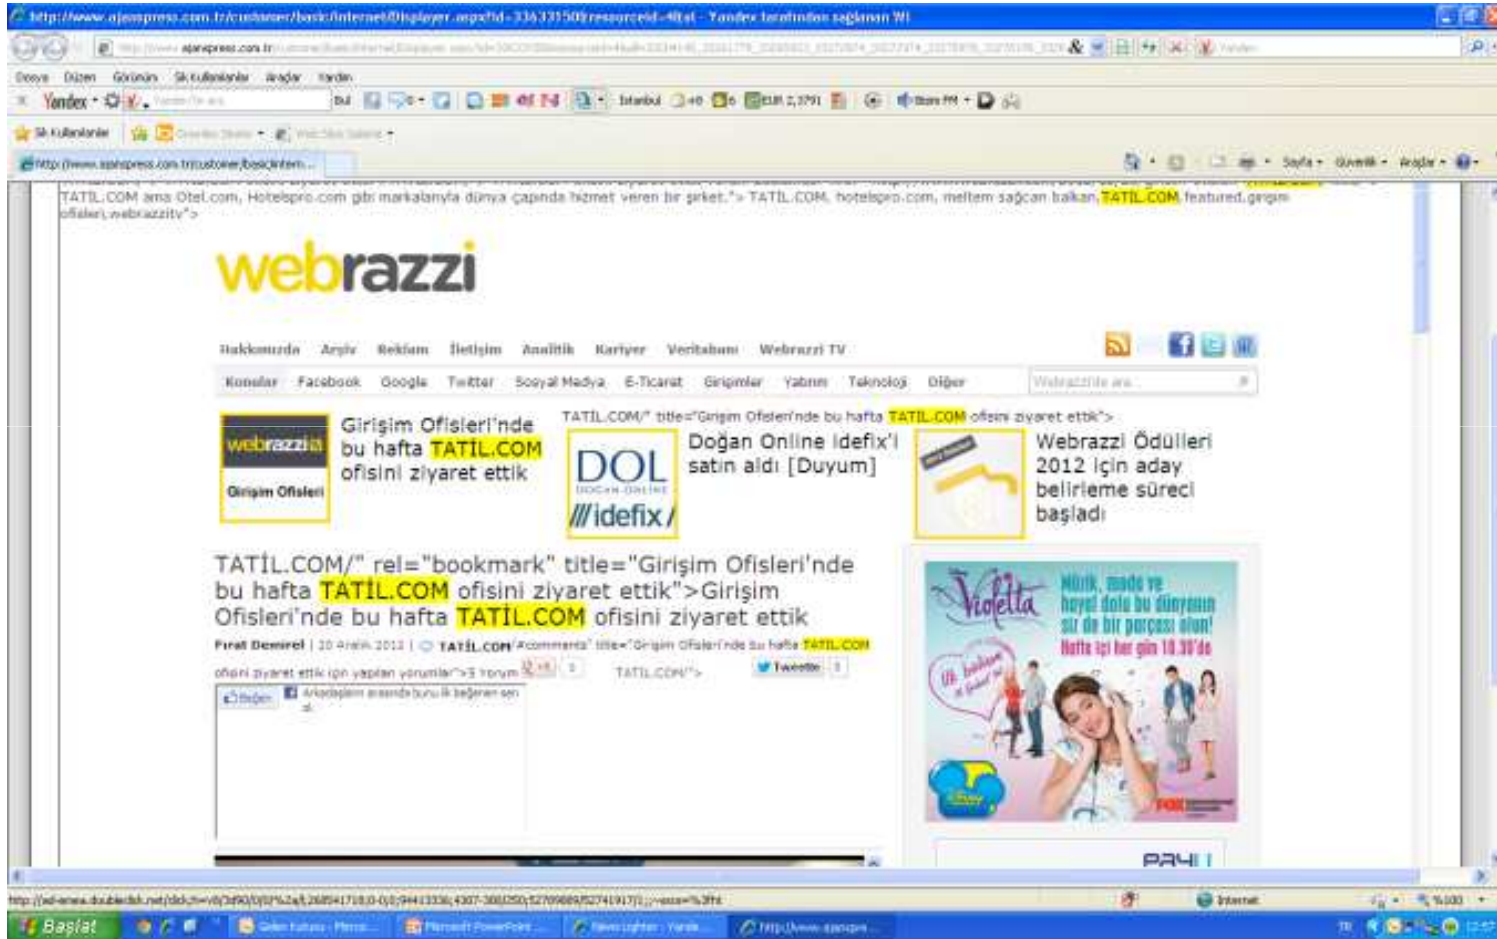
http://www.ajanspress.com.tr/customer/basic/internetDisplayer.aspx?id=336337150&resourceid=4&at - Yandex tarafından sağlanan Wi

Dosya Düzen Görünüm Sık Kullanılanlar Araçlar Yardım

Yandex

Sık Kullanılanlar

http://www.ajanspress.com.tr/customer/basic/intern...

Sayfa Güvenlik Araçlar

TATİL.COM ama Otel.com, Hotelspro.com gibi markalarıyla dünya çapında hizmet veren bir şirket."> TATİL.COM, hotelspro.com, meltem sağcan balkan, TATİL.COM, featured, girişim ofisleri, webrazzitv">

webrazzi

Hakkımızda Arşiv Reklam İletişim Analitik Kariyer Veritabanı Webrazzi TV

Konular Facebook Google Twitter Sosyal Medya E-Ticaret Girişimler Yatırım Teknoloji Diğer

Webrazzi'de ara...

webrazzi Girişim Ofisleri

Girişim Ofisleri'nde bu hafta TATİL.COM ofisini ziyaret ettik

TATİL.COM/" title="Girişim Ofisleri'nde bu hafta TATİL.COM ofisini ziyaret ettik">

DOL DOĞAN ONLINE idefix

Doğan Online İdefix'i satın aldı [Duyum]

Webrazzi Ödülleri 2012 için aday belirleme süreci başladı

TATİL.COM/" rel="bookmark" title="Girişim Ofisleri'nde bu hafta TATİL.COM ofisini ziyaret ettik">Girişim Ofisleri'nde bu hafta TATİL.COM ofisini ziyaret ettik

Fırat Demirel | 20 Aralık 2012 | TATİL.COM/#comments" title="Girişim Ofisleri'nde bu hafta TATİL.COM ofisini ziyaret ettik için yapılan yorumlar">3 Yorum

TATİL.COM/">

Tweetle

Beğen

Arkadaşların arasında bunu ilk beğenen sen ol.

Violetta

Müzik, moda ve hayal dolu bu dünyanın sen de bir parçası olun! Hafta içi her gün 18.30'da

Disney

http://ad-emea.doubleclick.net/click;h=v8/3d90/0/0/%2a/l;268941718;0-0;0;94413336;4307-300/250;52769889/52741917/1;;~sscs=%3fht

Internet

%100

Başlat

Gelen Kutusu - Micros...

Microsoft PowerPoint ...

News Lighter - Yande...

http://www.ajanspre...

TR